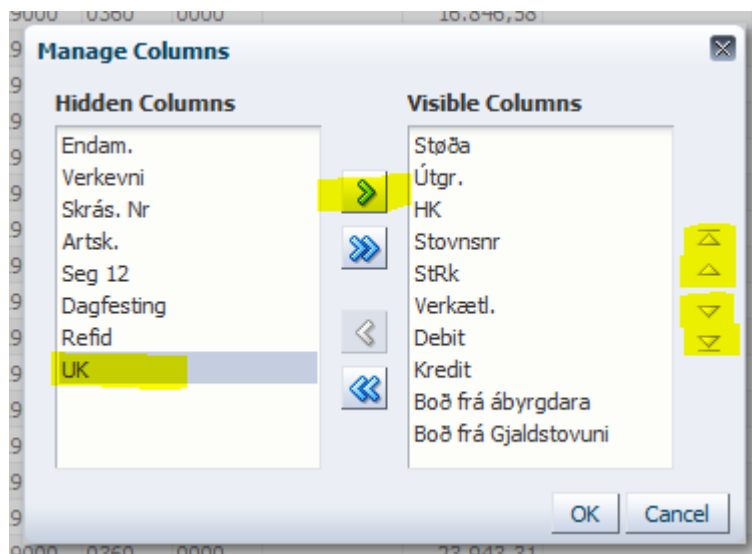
9000 0360 0000 16.846,58

Manage Columns

Hidden Columns

Endam.
Verkevni
Skrás. Nr
Artsk.
Seg 12
Dagfesting
Refid
UK

Visible Columns

Støða
Útgr.
HK
Stovnsnr
StRk
Verkætl.
Debit
Kredit
Boð frá ábyrgdara
Boð frá Gjaldstovuni

OK
Cancel

9000 0360 0000 23.943,31